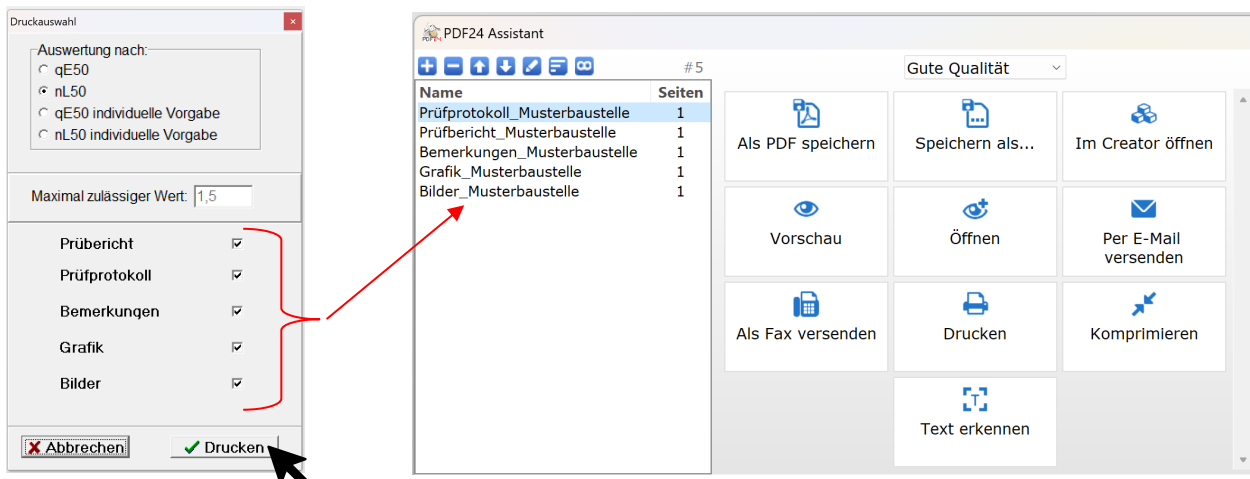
Druckauswahl

Auswertung nach:
qE50
nL50
qE50 individuelle Vorgabe
nL50 individuelle Vorgabe

Maximal zulässiger Wert: 1,5

Prübericht
Prüfprotokoll
Bemerkungen
Grafik
Bilder

Abbrechen
Drucken

PDF24 Assistant

#5

| Name | Seiten |
|---|---|
| Prüfprotokoll_Musterbaustelle | 1 |
| Prüfbericht_Musterbaustelle | 1 |
| Bemerkungen_Musterbaustelle | 1 |
| Grafik_Musterbaustelle | 1 |
| Bilder_Musterbaustelle | 1 |

Gute Qualität

Als PDF speichern
Speichern als...
Im Creator öffnen
Vorschau
Öffnen
Per E-Mail versenden
Als Fax versenden
Drucken
Komprimieren
Text erkennen